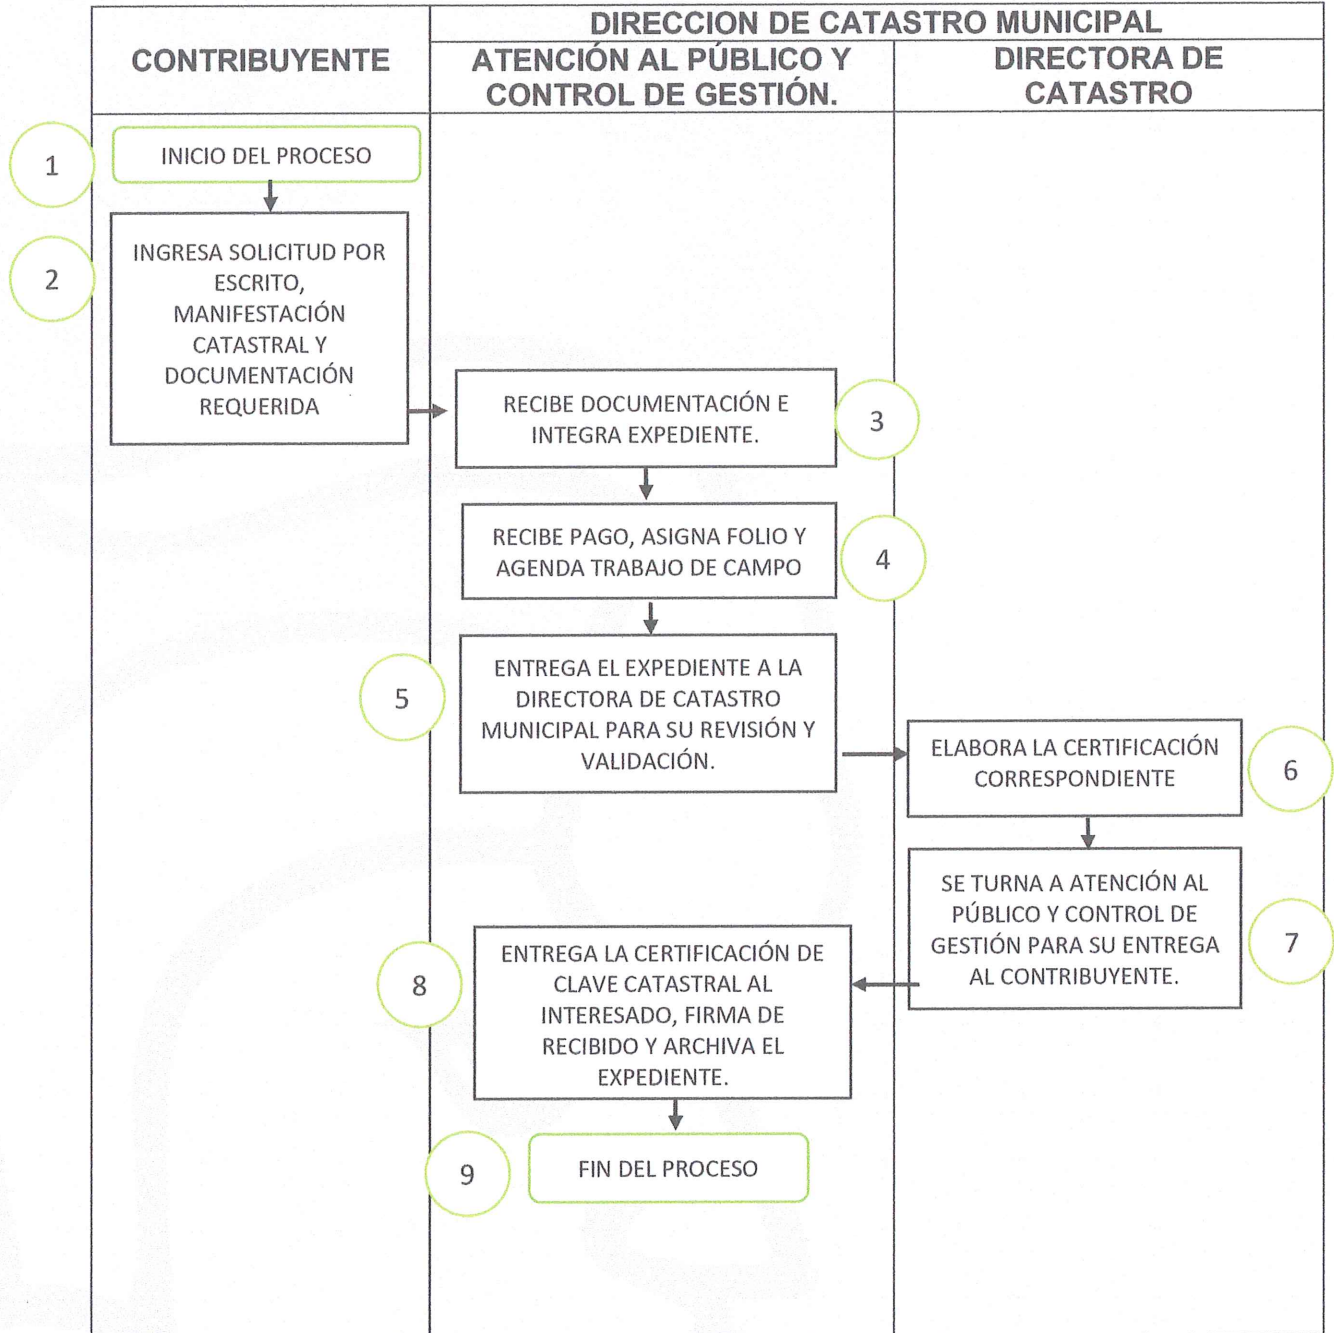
| CONTRIBUYENTE | DIRECCION DE CATASTRO MUNICIPAL | |
|---|---|---|
| | ATENCIÓN AL PÚBLICO Y CONTROL DE GESTIÓN. | DIRECTORA DE CATASTRO |

1 INICIO DEL PROCESO

2 INGRESA SOLICITUD POR ESCRITO, MANIFESTACIÓN CATASTRAL Y DOCUMENTACIÓN REQUERIDA

3 RECIBE DOCUMENTACIÓN E INTEGRA EXPEDIENTE.

4 RECIBE PAGO, ASIGNA FOLIO Y AGENDA TRABAJO DE CAMPO

5 ENTREGA EL EXPEDIENTE A LA DIRECTORA DE CATASTRO MUNICIPAL PARA SU REVISIÓN Y VALIDACIÓN.

6 ELABORA LA CERTIFICACIÓN CORRESPONDIENTE

7 SE TURNA A ATENCIÓN AL PÚBLICO Y CONTROL DE GESTIÓN PARA SU ENTREGA AL CONTRIBUYENTE.

8 ENTREGA LA CERTIFICACIÓN DE CLAVE CATASTRAL AL INTERESADO, FIRMA DE RECIBIDO Y ARCHIVA EL EXPEDIENTE.

9 FIN DEL PROCESO